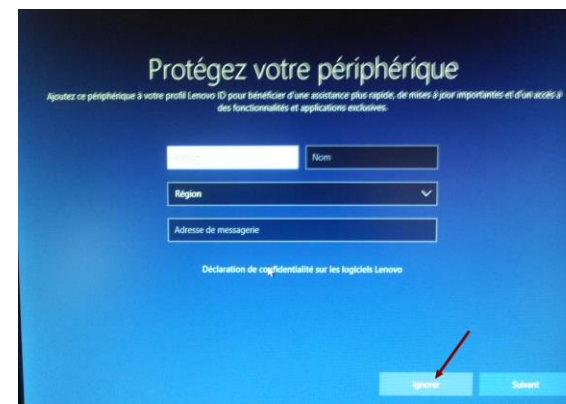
Protégez votre périphérique

Ajoutez ce périphérique à votre profil Lenovo ID pour bénéficier d'une assistance plus rapide, de mises à jour importantes et d'un accès à des fonctionnalités et applications exclusives.

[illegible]

Nom

Région

Adresse de messagerie

Déclaration de confidentialité sur les logiciels Lenovo

Ignorer

Suivant